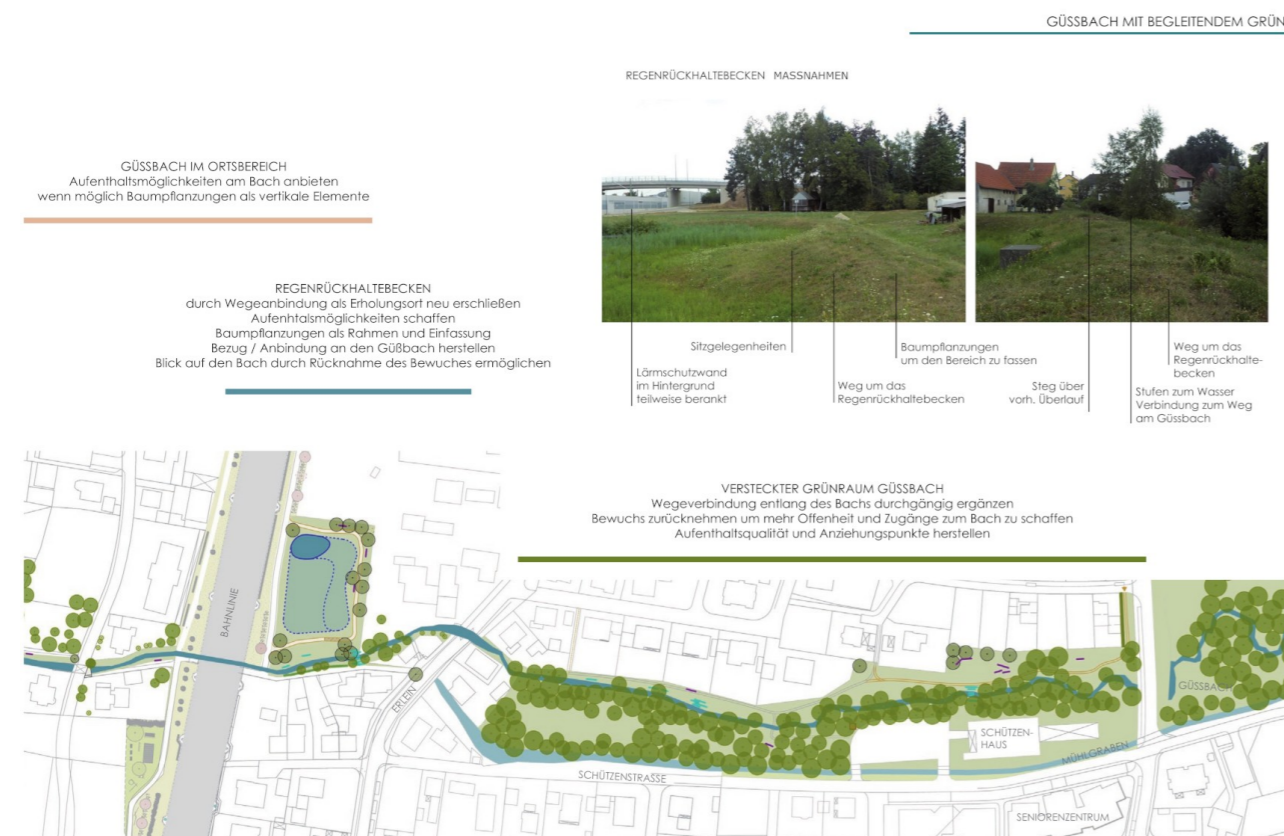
GÜSSBACH MIT BEGLEITENDEM GRÜN

REGENRÜCKHALTEBECKEN MASSNAHMEN

GÜSSBACH IM ORTSBEREICH
Aufenthaltsmöglichkeiten am Bach anbieten
wenn möglich Baumpflanzungen als vertikale Elemente

REGENRÜCKHALTEBECKEN
durch Wegeanbindung als Erholungsort neu erschließen
Aufenhtalsmöglichkeiten schaffen
Baumpflanzungen als Rahmen und Einfassung
Bezug / Anbindung an den Güßbach herstellen
Blick auf den Bach durch Rücknahme des Bewuches ermöglichen

Lärmschutzwand im Hintergrund teilweise berankt

Sitzgelegenheiten

Weg um das Regenrückhaltebecken

Baumpflanzungen um den Bereich zu fassen

Steg über vorh. Überlauf

Stufen zum Wasser Verbindung zum Weg am Güssbach

Weg um das Regenrückhaltebecken

VERSTECKTER GRÜNRAUM GÜSSBACH
Wegeverbindung entlang des Bachs durchgängig ergänzen
Bewuchs zurücknehmen um mehr Offenheit und Zugänge zum Bach zu schaffen
Aufenthaltsqualität und Anziehungspunkte herstellen

BAHNLINIE

ERLEIN

SCHÜTZENSTRASSE

SCHÜTZENHAUS

MÜHLGRABEN

GÜSSBACH

SENIORENZENTRUM